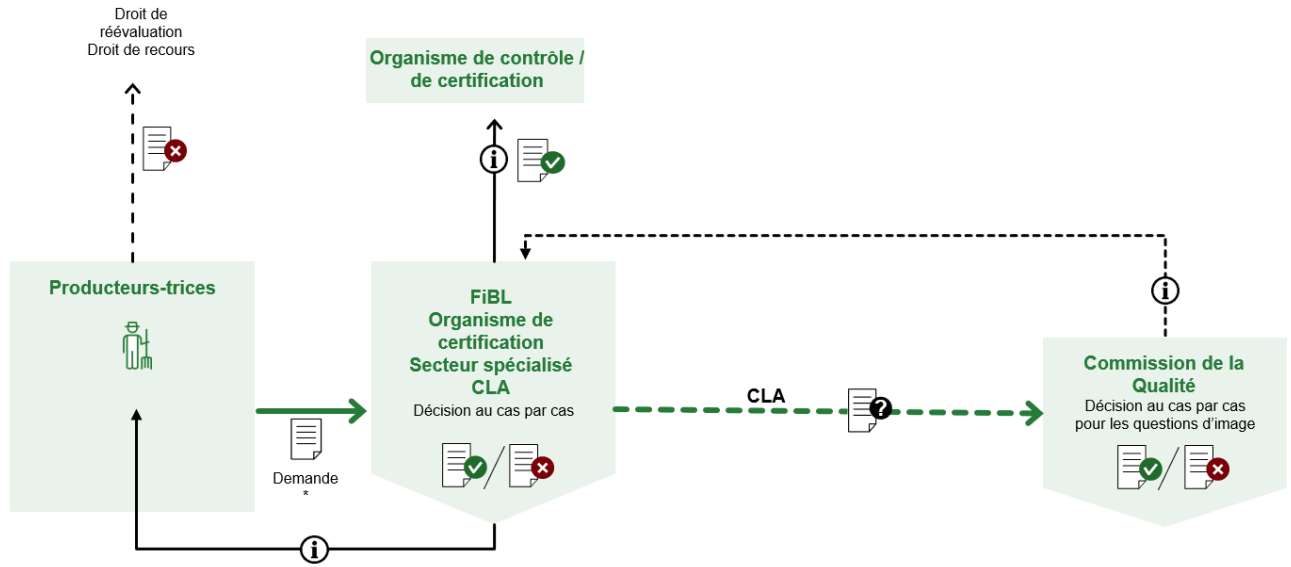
Droit de réévaluation
Droit de recours

Organisme de contrôle / de certification

Producteurs-trices

FiBL
Organisme de certification
Secteur spécialisé CLA
Décision au cas par cas

CLA

Commission de la Qualité
Décision au cas par cas pour les questions d'image

Demande
*